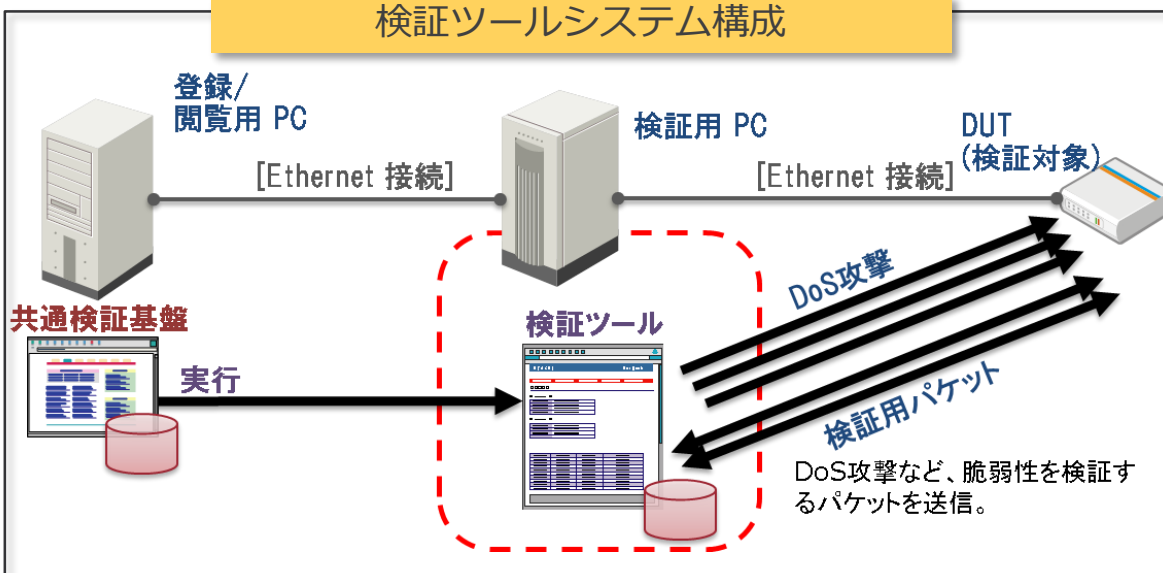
検証ツールシステム構成

登録/
閲覧用 PC

検証用 PC

DUT
(検証対象)

[Ethernet 接続]

[Ethernet 接続]

共通検証基盤

検証ツール

実行

DoS攻撃

検証用パケット

DoS攻撃など、脆弱性を検証するパケットを送信。